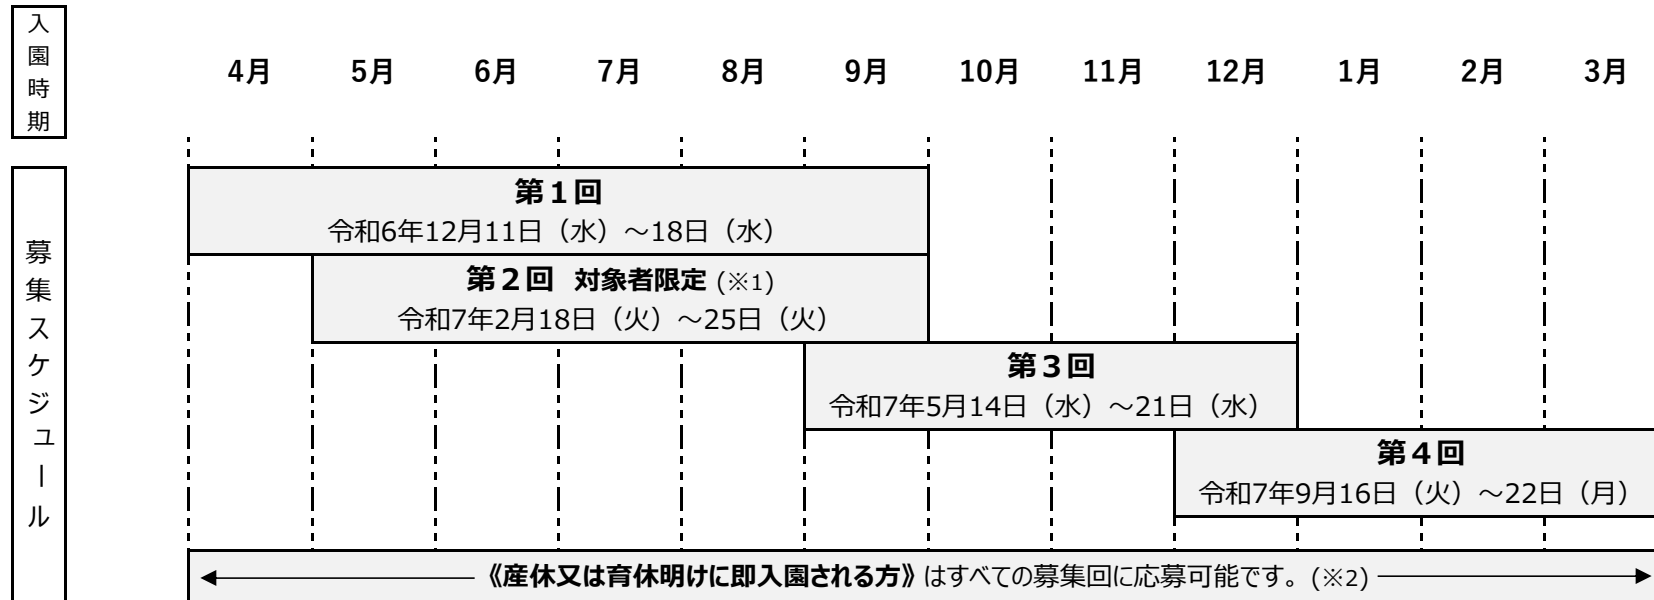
入園時期

4月 5月 6月 7月 8月 9月 10月 11月 12月 1月 2月 3月

募集スケジュール

第１回
令和6年12月11日（水）～18日（水）

第２回 対象者限定 (※1)
令和7年2月18日（火）～25日（火）

第３回
令和7年5月14日（水）～21日（水）

第４回
令和7年9月16日（火）～22日（月）

《産休又は育休明けに即入園される方》はすべての募集回に応募可能です。(※2)